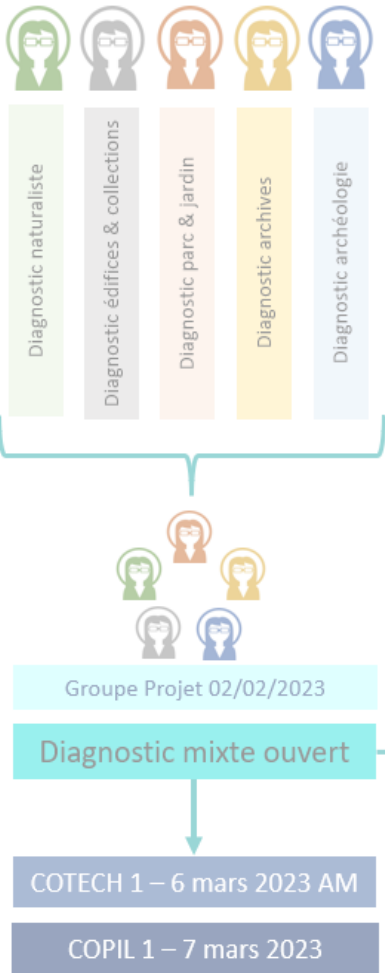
Diagnostic naturaliste

Diagnostic édifices & collections

Diagnostic parc & jardin

Diagnostic archives

Diagnostic archéologie

Groupe Projet 02/02/2023

Diagnostic mixte ouvert

COTECH 1 – 6 mars 2023 AM

COPIL 1 – 7 mars 2023